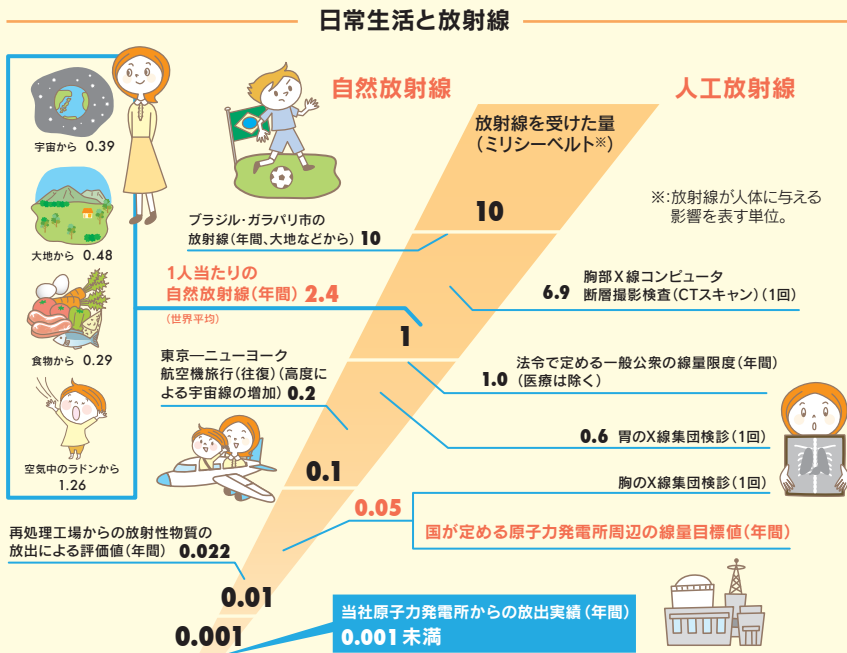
日常生活と放射線

自然放射線

人工放射線

放射線を受けた量（ミリシーベルト※）

※:放射線が人体に与える影響を表す単位。

宇宙から 0.39

大地から 0.48

食物から 0.29

空気中のラドンから 1.26

ブラジル・ガラパリ市の放射線（年間、大地などから） 10

10

1人当たりの自然放射線（年間） 2.4

（世界平均）

6.9 胸部X線コンピュータ断層撮影検査（CTスキャン）（1回）

1

東京ーニューヨーク航空機旅行（往復）（高度による宇宙線の増加） 0.2

1.0 法令で定める一般公衆の線量限度（年間）（医療は除く）

0.6 胃のX線集団検診（1回）

0.1

胸のX線集団検診（1回）

0.05

国が定める原子力発電所周辺の線量目標値（年間）

再処理工場からの放射性物質の放出による評価値（年間） 0.022

0.01

0.001

当社原子力発電所からの放出実績（年間）
0.001 未満